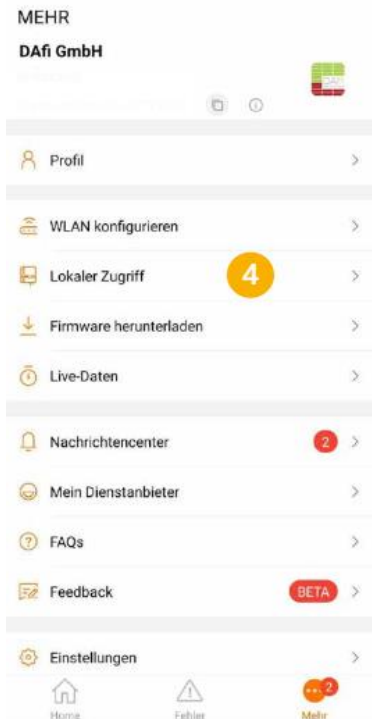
MEHR

DAfi GmbH

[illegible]

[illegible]

Profil >

WLAN konfigurieren >

Lokaler Zugriff 4 >

Firmware herunterladen >

Live-Daten >

Nachrichtencenter 2 >

Mein Dienstanbieter >

FAQs >

Feedback BETA >

Einstellungen >

Home

Fehler

2

Mehr